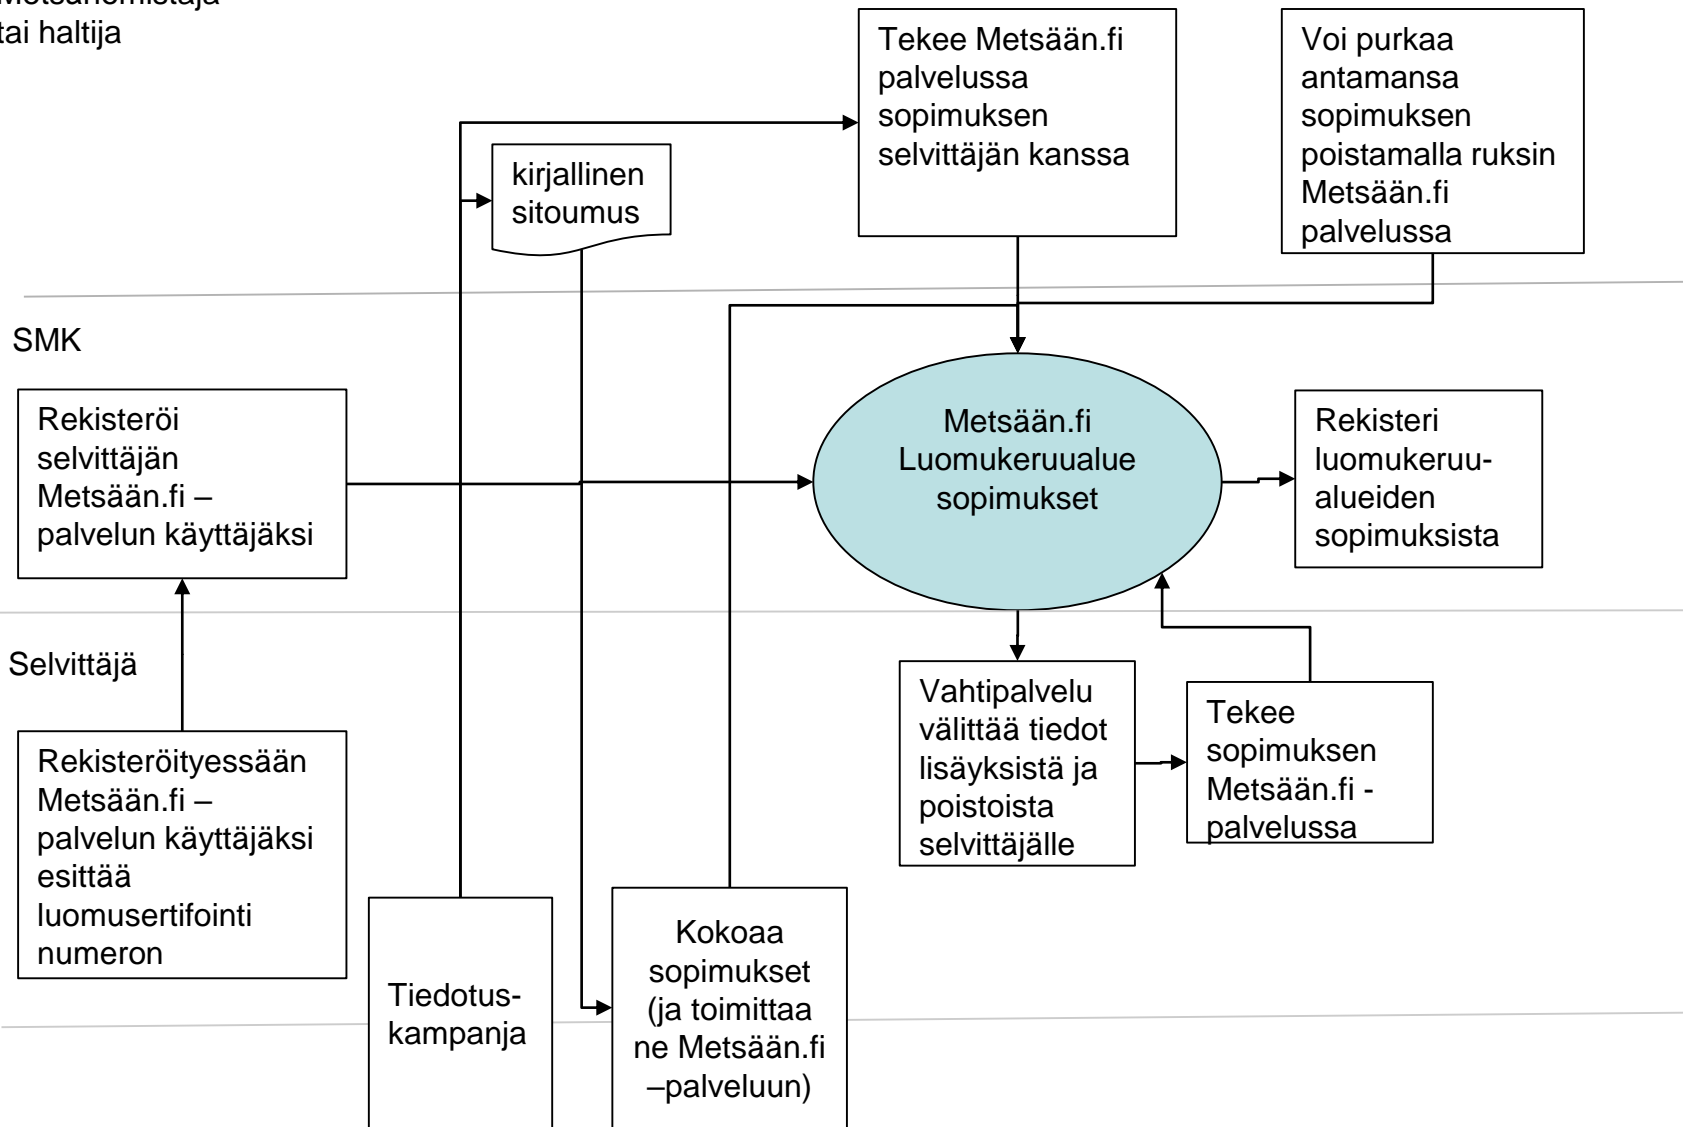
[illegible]
tai haltija

Tekee Metsään.fi palvelussa sopimuksen selvittäjän kanssa

Voi purkaa antamansa sopimuksen poistamalla ruksin Metsään.fi palvelussa

kirjallinen sitoumus

SMK

Rekisteröi selvittäjän Metsään.fi –palvelun käyttäjäksi

Metsään.fi Luomukeruualue sopimukset

Rekisteri luomukeruualueiden sopimuksista

Selvittäjä

Vahtipalvelu välittää tiedot lisäyksistä ja poistoista selvittäjälle

Tekee sopimuksen Metsään.fi -palvelussa

Rekisteröityessään Metsään.fi –palvelun käyttäjäksi esittää luomusertifointi numeron

Tiedotuskampanja

Kokoaa sopimukset (ja toimittaa ne Metsään.fi –palveluun)